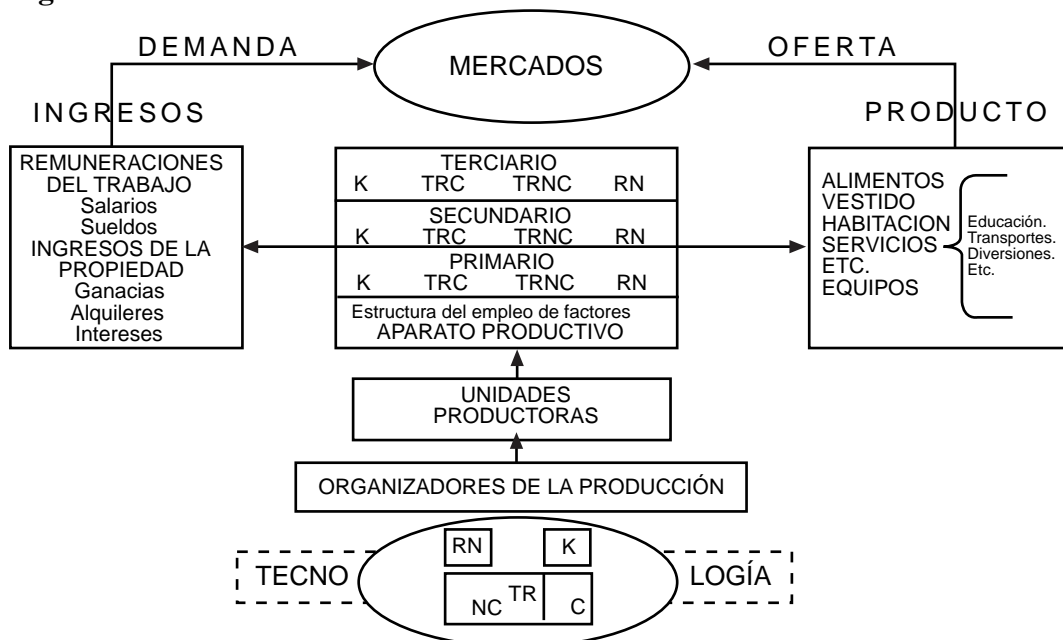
DEMANDA

MERCADOS

OFERTA

INGRESOS

PRODUCTO

REMUNERACIONES
DEL TRABAJO
Salarios
Sueldos
INGRESOS DE LA
PROPIEDAD
Ganacias
Alquileres
Intereses

| TERCIARIO | | | |
|---|---|---|---|
| K | TRC | TRNC | RN |
| SECUNDARIO | | | |
| K | TRC | TRNC | RN |
| PRIMARIO | | | |
| K | TRC | TRNC | RN |

Estructura del empleo de factores
APARATO PRODUCTIVO

ALIMENTOS
VESTIDO
HABITACION
SERVICIOS
ETC.
EQUIPOS

Educación.
Transportes.
Diversiones.
Etc.

UNIDADES
PRODUCTORAS

ORGANIZADORES DE LA PRODUCCIÓN

TECNO

RN

K

TR

NC

C

LOGÍA